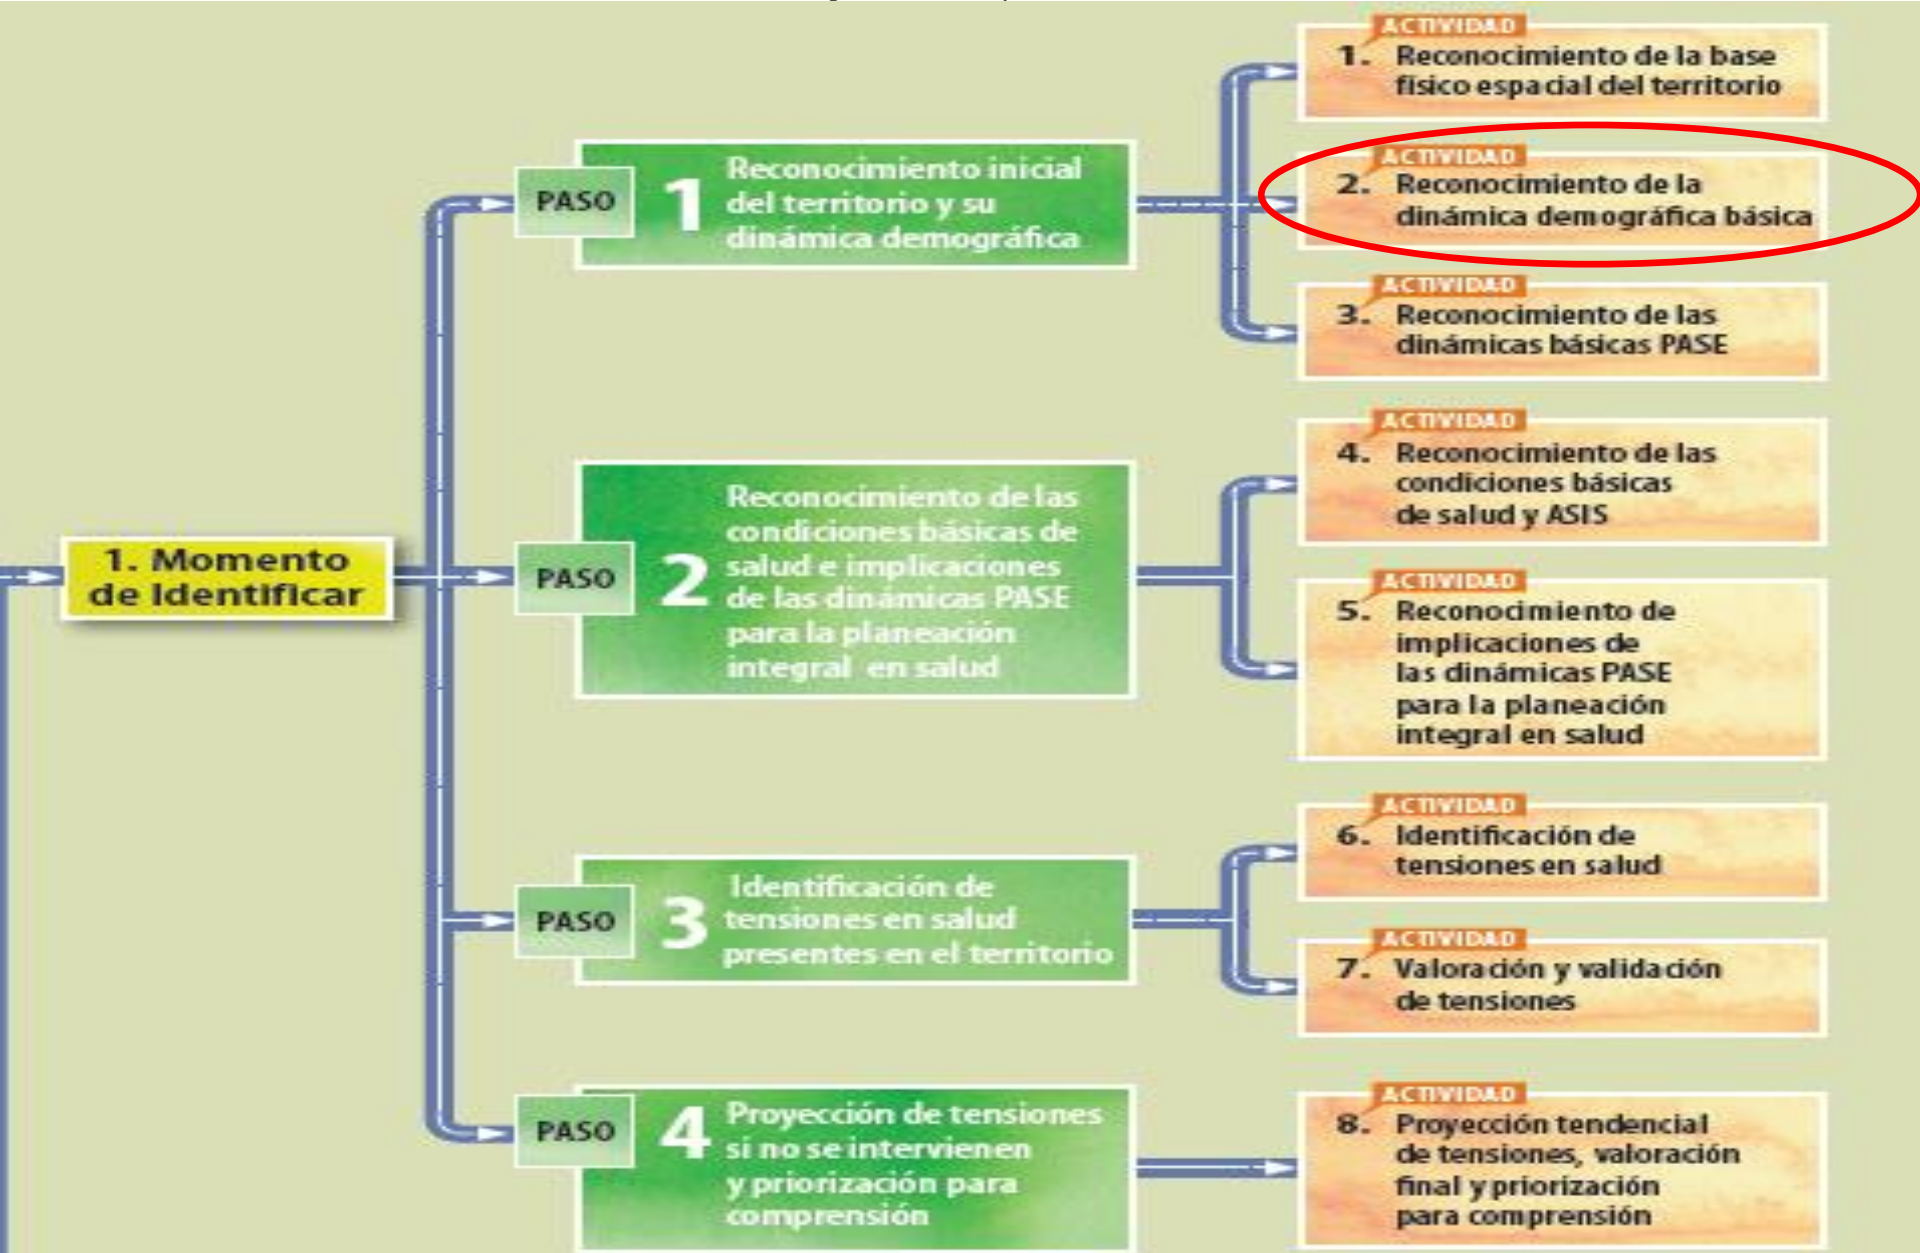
1. Momento de Identificar

PASO 1 Reconocimiento inicial del territorio y su dinámica demográfica

ACTIVIDAD 1. Reconocimiento de la base físico espacial del territorio

ACTIVIDAD 2. Reconocimiento de la dinámica demográfica básica

ACTIVIDAD 3. Reconocimiento de las dinámicas básicas PASE

PASO 2 Reconocimiento de las condiciones básicas de salud e implicaciones de las dinámicas PASE para la planeación integral en salud

ACTIVIDAD 4. Reconocimiento de las condiciones básicas de salud y ASIS

ACTIVIDAD 5. Reconocimiento de implicaciones de las dinámicas PASE para la planeación integral en salud

PASO 3 Identificación de tensiones en salud presentes en el territorio

ACTIVIDAD 6. Identificación de tensiones en salud

ACTIVIDAD 7. Valoración y validación de tensiones

PASO 4 Proyección de tensiones si no se intervienen y priorización para comprensión

ACTIVIDAD 8. Proyección tendencial de tensiones, valoración final y priorización para comprensión